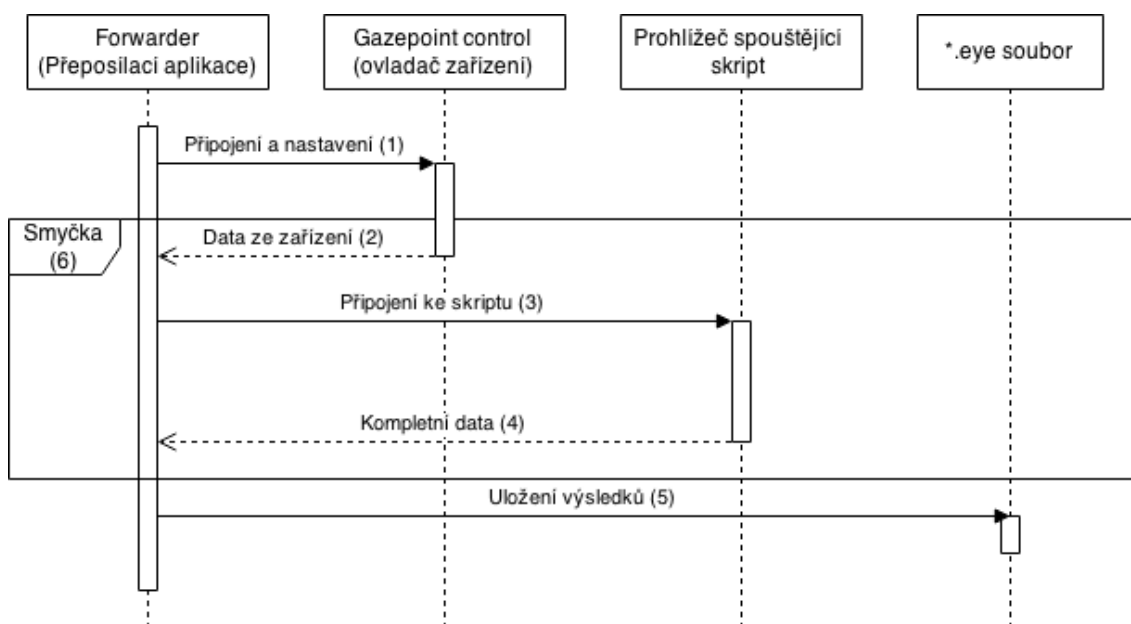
Forwarder (Přeposílací aplikace)

Gazepoint control (ovladač zařízení)

Prohlížeč spouštějící skript

*.eye soubor

Připojení a nastavení (1)

Smyčka (6)

Data ze zařízení (2)

Připojení ke skriptu (3)

Kompletní data (4)

Uložení výsledků (5)